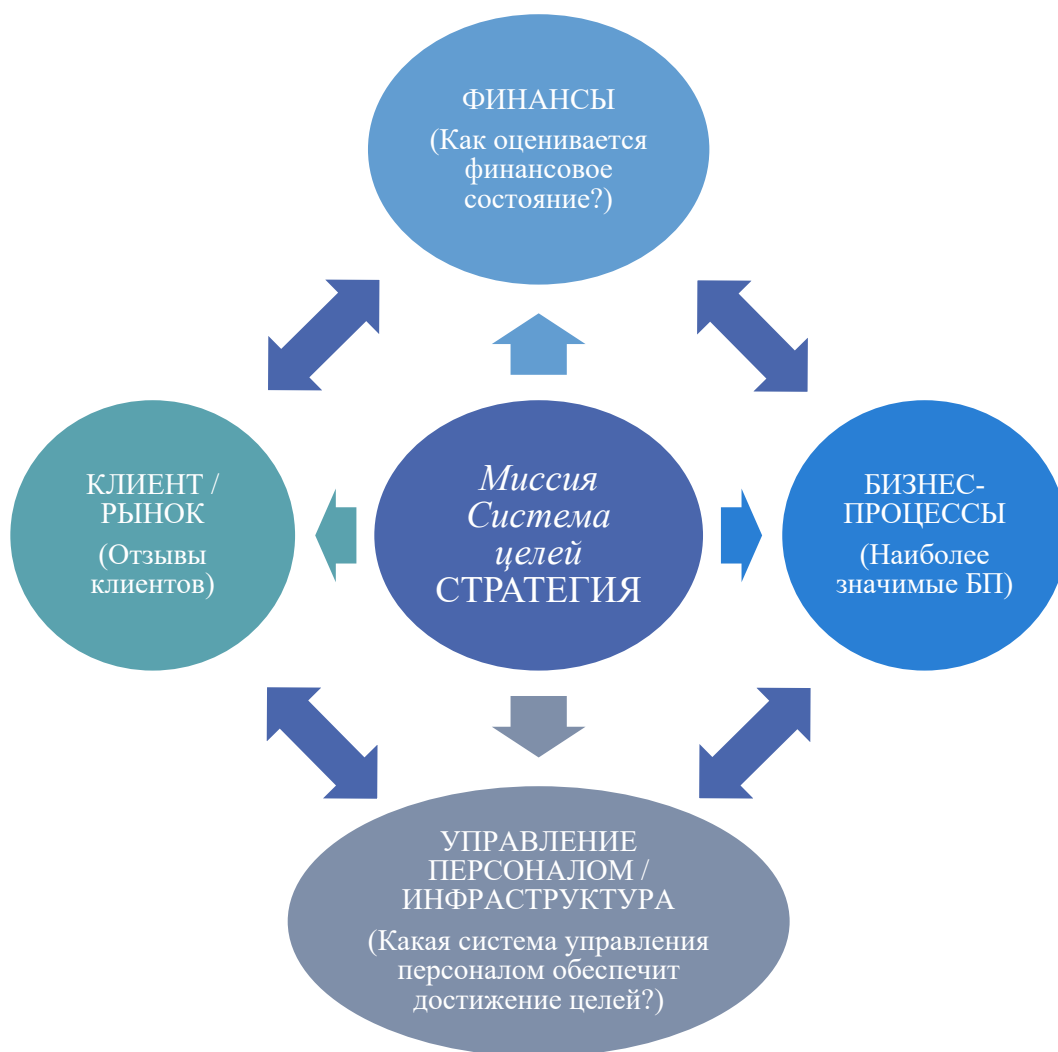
ФИНАНСЫ
(Как оценивается финансовое состояние?)

КЛИЕНТ / РЫНОК
(Отзывы клиентов)

Миссия
Система целей
СТРАТЕГИЯ

БИЗНЕС-ПРОЦЕССЫ
(Наиболее значимые БП)

УПРАВЛЕНИЕ ПЕРСОНАЛОМ / ИНФРАСТРУКТУРА
(Какая система управления персоналом обеспечит достижение целей?)